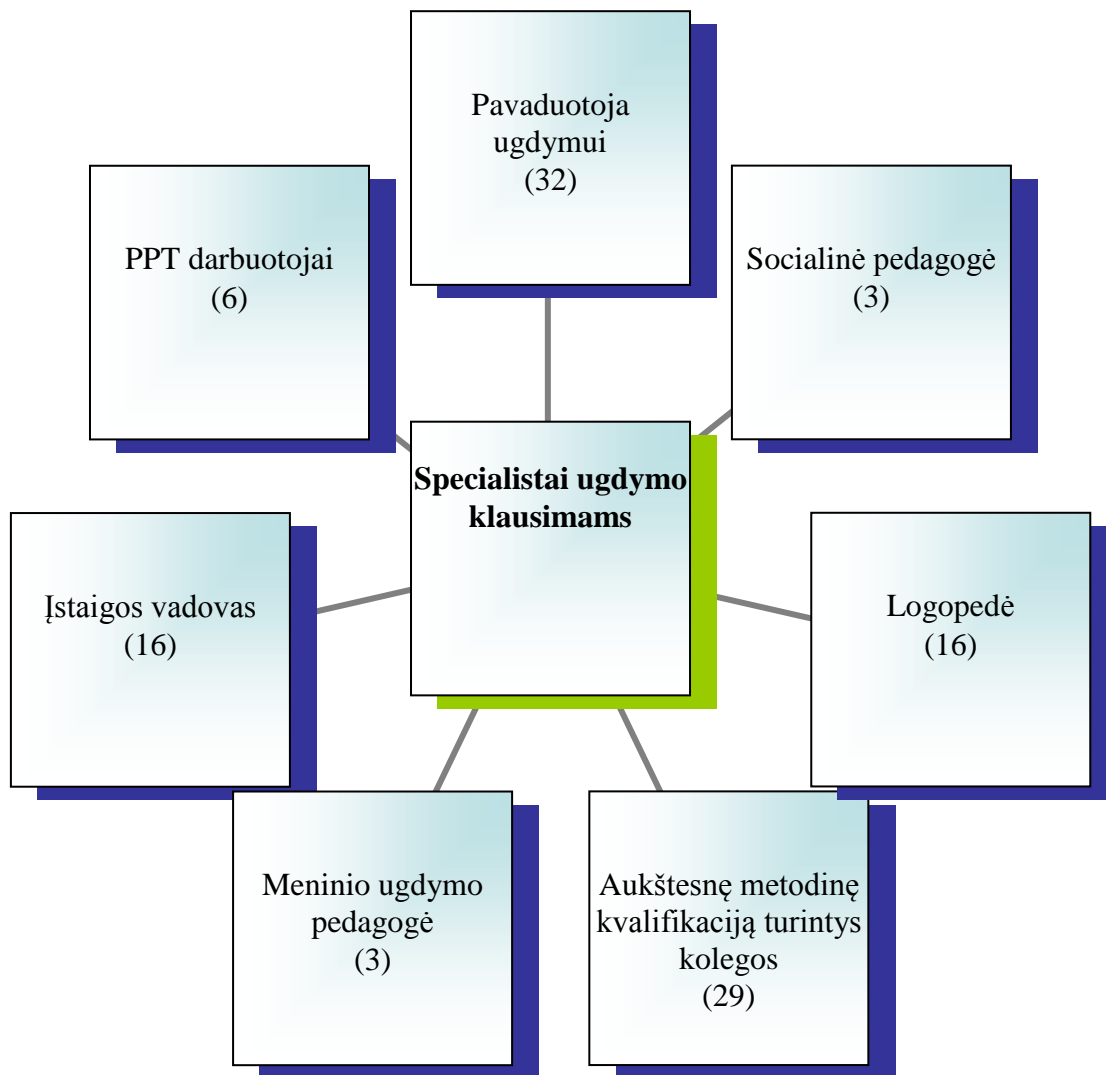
Pavaduotoja ugdymui (32)

PPT darbuotojai (6)

Socialinė pedagogė (3)

**Specialistai ugdymo klausimams**

Įstaigos vadovas (16)

Logopedė (16)

Meninio ugdymo pedagogė (3)

Aukštesnę metodinę kvalifikaciją turintys kolegos (29)